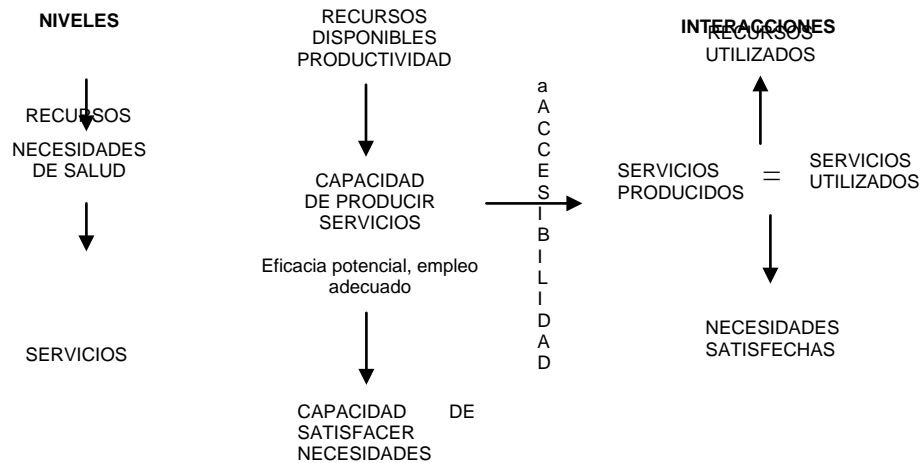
NIVELES

RECURSOS

NECESIDADES DE SALUD

SERVICIOS

RECURSOS DISPONIBLES PRODUCTIVIDAD

CAPACIDAD DE PRODUCIR SERVICIOS

Eficacia potencial, empleo adecuado

CAPACIDAD DE SATISFACER NECESIDADES

a
A
C
C
E
S
I
B
I
L
I
D
A
D

INTERACCIONES

RECURSOS UTILIZADOS

SERVICIOS PRODUCIDOS $=$ SERVICIOS UTILIZADOS

NECESIDADES SATISFECHAS